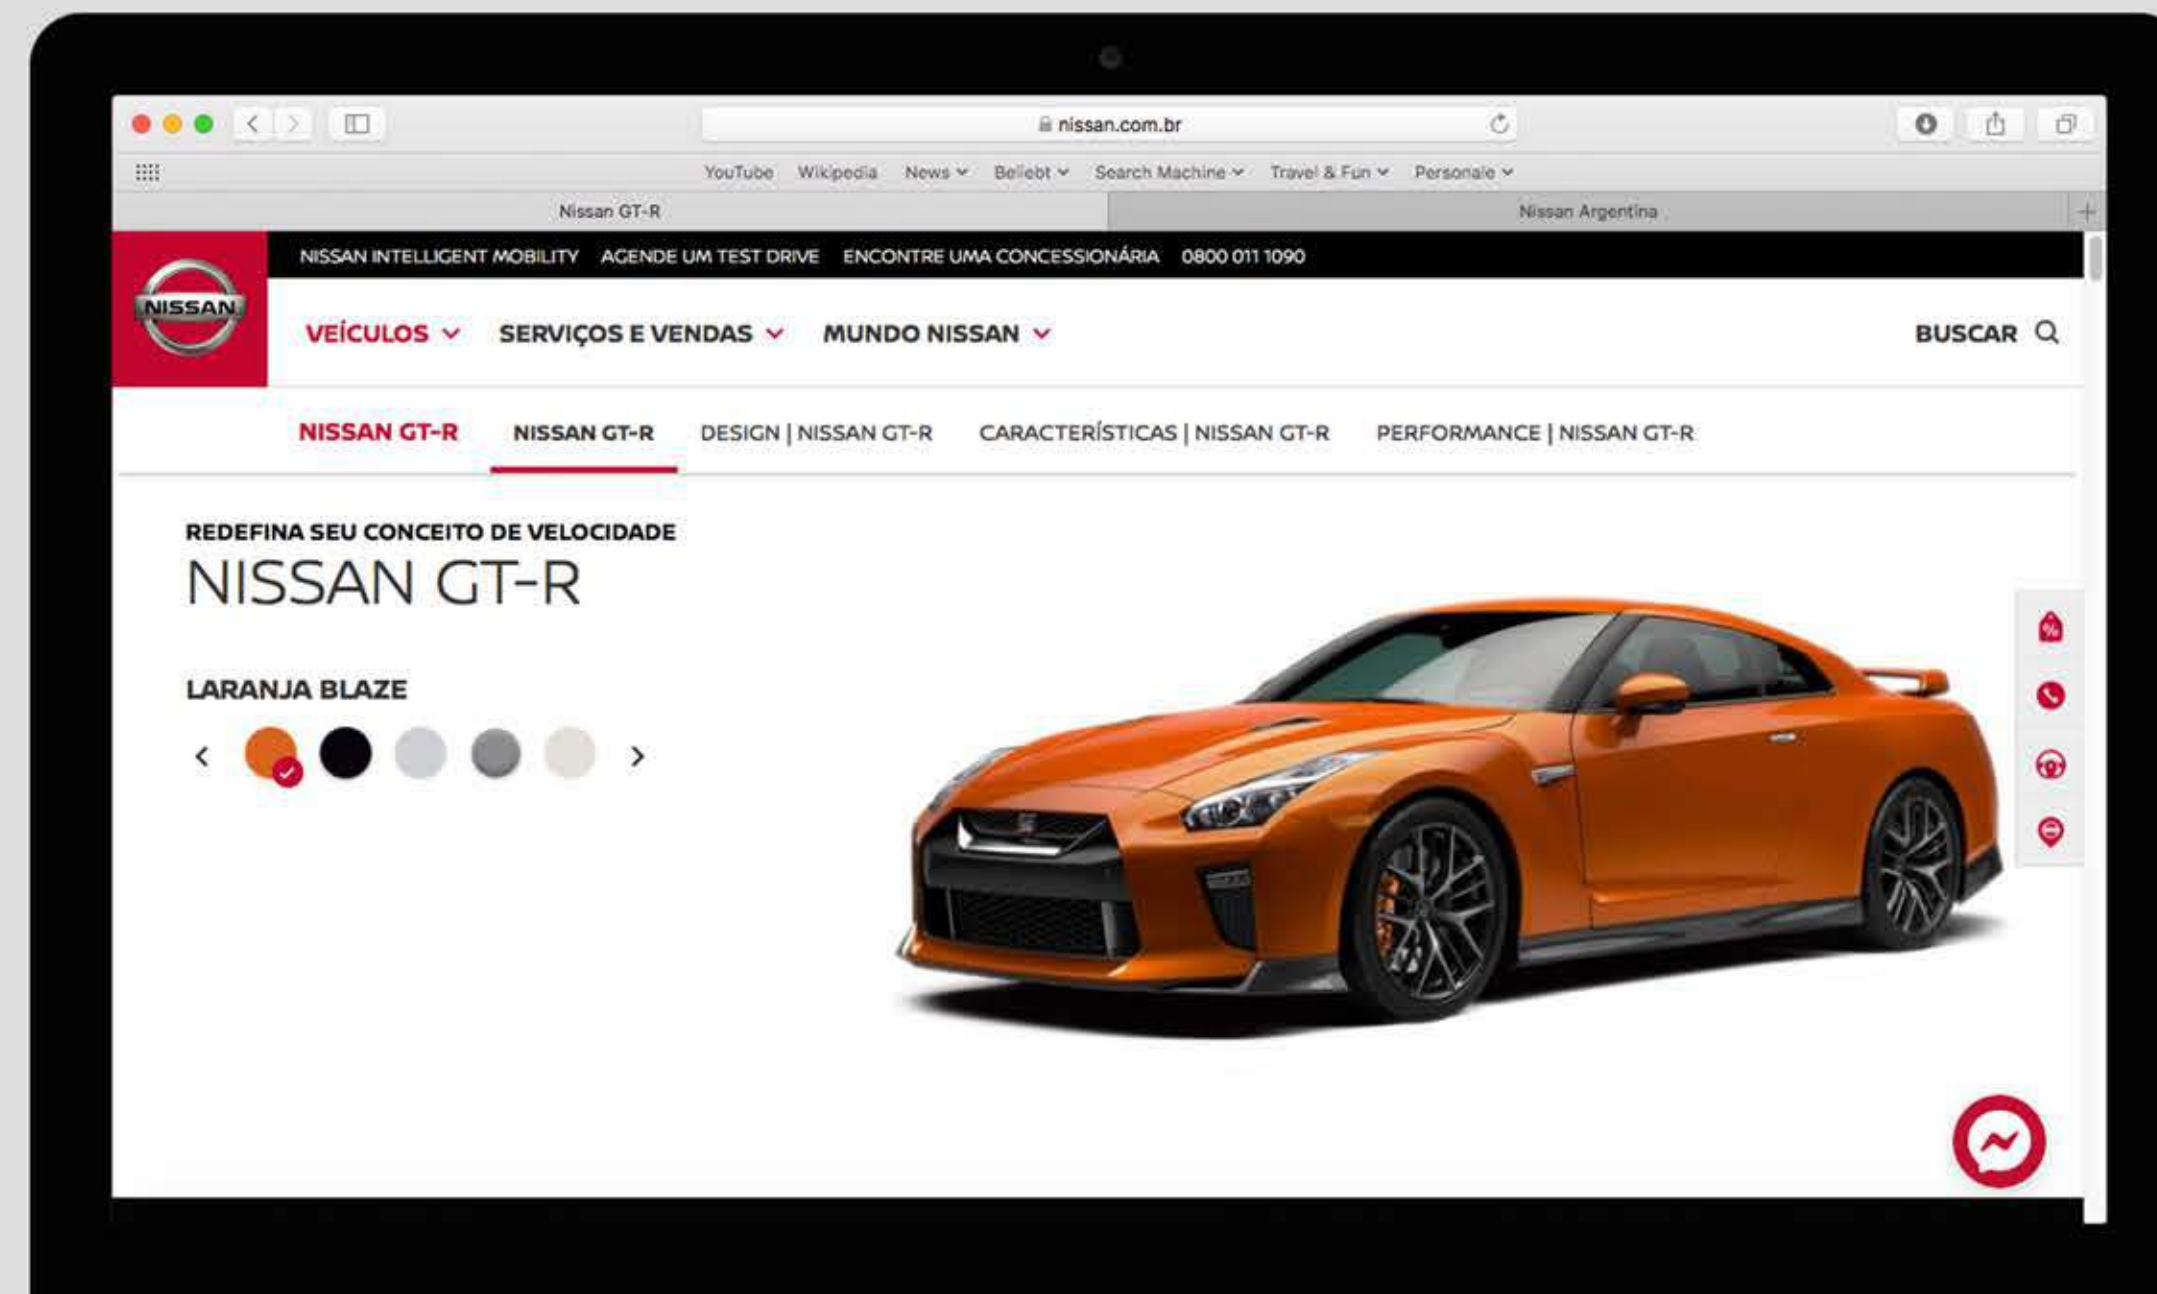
nissan.com.br

YouTube Wikipedia News Beliebt Search Machine Travel & Fun Personale

Nissan GT-R Nissan Argentina

NISSAN INTELLIGENT MOBILITY AGENDE UM TEST DRIVE ENCONTRE UMA CONCESSIONÁRIA 0800 011 1090

NISSAN

VEÍCULOS SERVIÇOS E VENDAS MUNDO NISSAN BUSCAR

NISSAN GT-R NISSAN GT-R DESIGN | NISSAN GT-R CARACTERÍSTICAS | NISSAN GT-R PERFORMANCE | NISSAN GT-R

REDEFINA SEU CONCEITO DE VELOCIDADE

NISSAN GT-R

LARANJA BLAZE